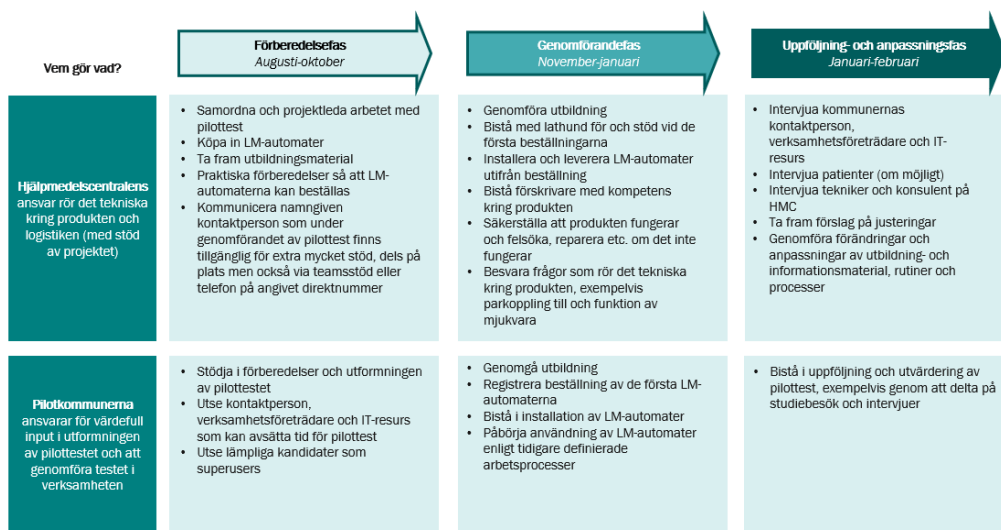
| Vem gör vad? | Förberedelsefas<br>Augusti-oktober | Genomförandefas<br>November-januari | Uppföljning- och anpassningsfas<br>Januari-februari |
|---|---|---|---|
| **Hjälpmedelscentralens** ansvar rör det tekniska kring produkten och logistiken (med stöd av projektet) | • Samordna och projektleda arbetet med pilottest<br>• Köpa in LM-automater<br>• Ta fram utbildningsmaterial<br>• Praktiska förberedelser så att LM-automaterna kan beställas<br>• Kommunicera namngiven kontaktperson som under genomförandet av pilottest finns tillgänglig för extra mycket stöd, dels på plats men också via teamsstöd eller telefon på angivet direktnummer | • Genomföra utbildning<br>• Bistå med lathund för och stöd vid de första beställningarna<br>• Installera och leverera LM-automater utifrån beställning<br>• Bistå förskrivare med kompetens kring produkten<br>• Säkerställa att produkten fungerar och felsöka, reparera etc. om det inte fungerar<br>• Besvara frågor som rör det tekniska kring produkten, exempelvis parkoppling till och funktion av mjukvara | • Intervjua kommunernas kontaktperson, verksamhetsföreträdare och IT-resurs<br>• Intervjua patienter (om möjligt)<br>• Intervjua tekniker och konsulent på HMC<br>• Ta fram förslag på justeringar<br>• Genomföra förändringar och anpassningar av utbildning- och informationsmaterial, rutiner och processer |
| **Pilotkommunerna** ansvarar för värdefull input i utformningen av pilottestet och att genomföra testet i verksamheten | • Stödja i förberedelser och utformningen av pilottestet<br>• Utse kontaktperson, verksamhetsföreträdare och IT-resurs som kan avsätta tid för pilottest<br>• Utse lämpliga kandidater som superusers | • Genomgå utbildning<br>• Registrera beställning av de första LM-automaterna<br>• Bistå i installation av LM-automater<br>• Påbörja användning av LM-automater enligt tidigare definierade arbetsprocesser | • Bistå i uppföljning och utvärdering av pilottest, exempelvis genom att delta på studiebesök och intervjuer |